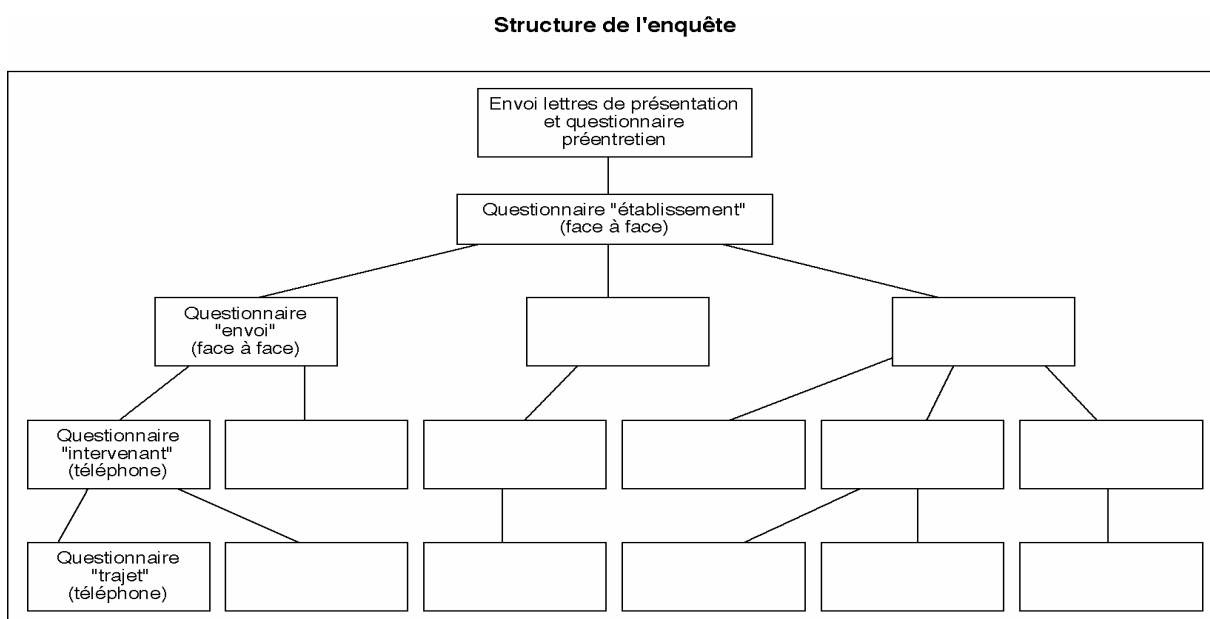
Structure de l'enquête

Envoi lettres de présentation et questionnaire préentretien

Questionnaire "établissement" (face à face)

Questionnaire "envoi" (face à face)

Questionnaire "intervenant" (téléphone)

Questionnaire "trajet" (téléphone)